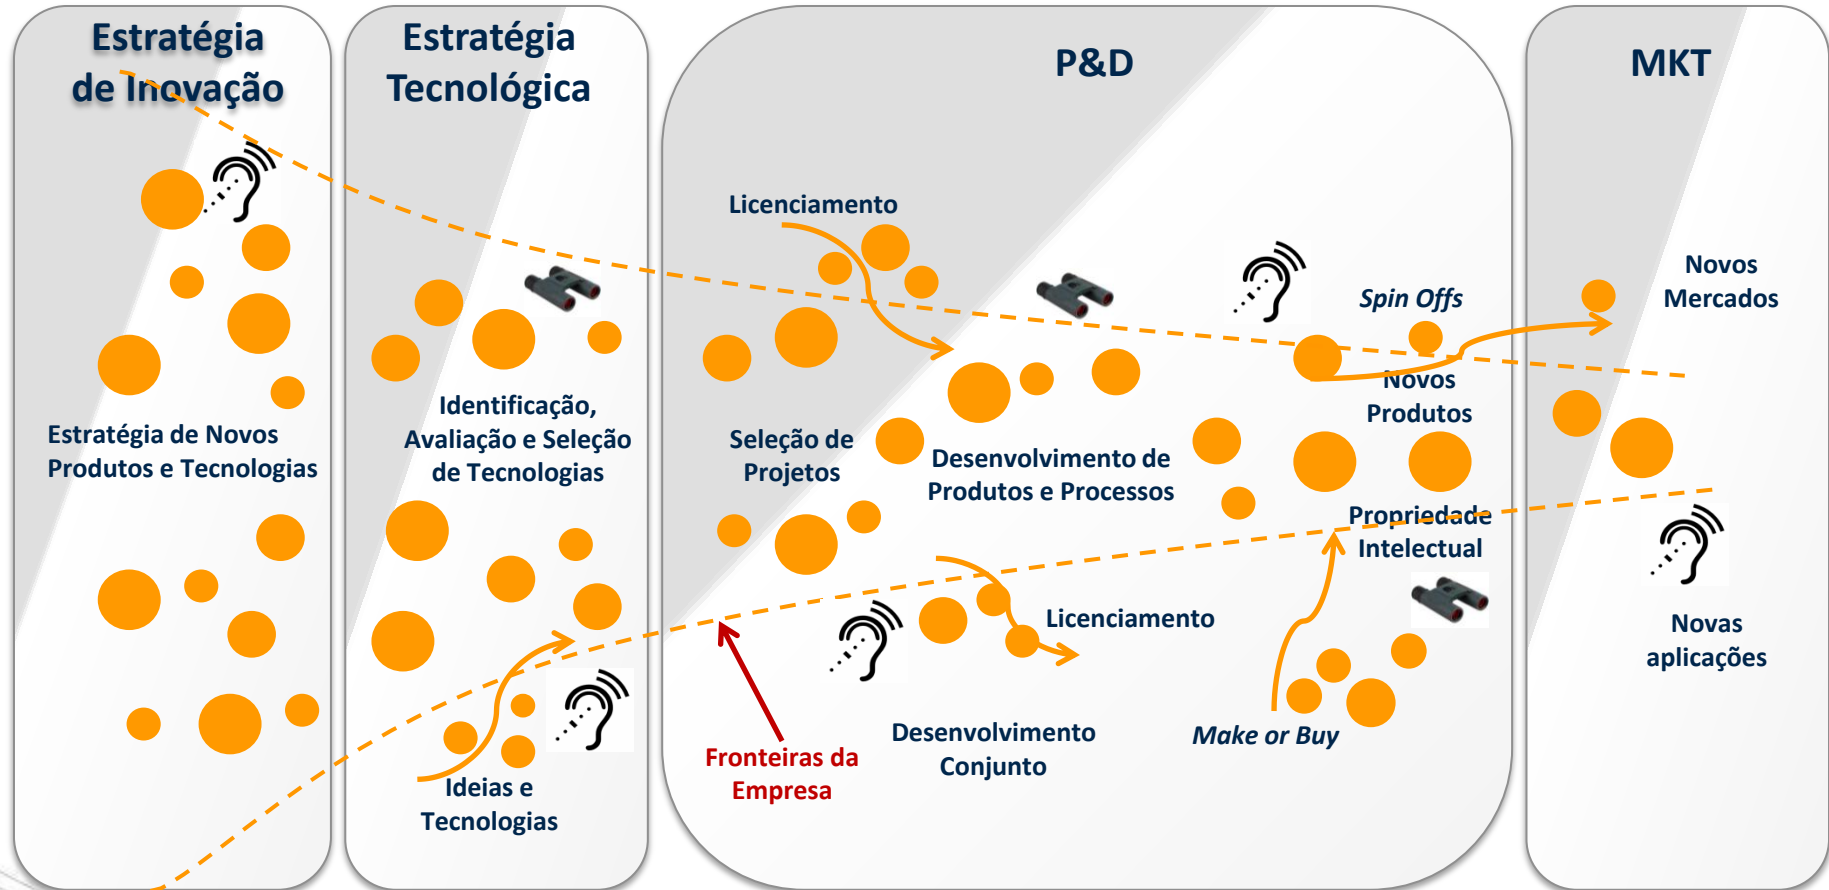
Estratégia de Inovação

Estratégia Tecnológica

P&D

MKT

Licenciamento

Spin Offs

Novos Mercados

Novos Produtos

Estratégia de Novos Produtos e Tecnologias

Identificação, Avaliação e Seleção de Tecnologias

Seleção de Projetos

Desenvolvimento de Produtos e Processos

Propriedade Intelectual

Licenciamento

Novas aplicações

Ideias e Tecnologias

Fronteiras da Empresa

Desenvolvimento Conjunto

Make or Buy